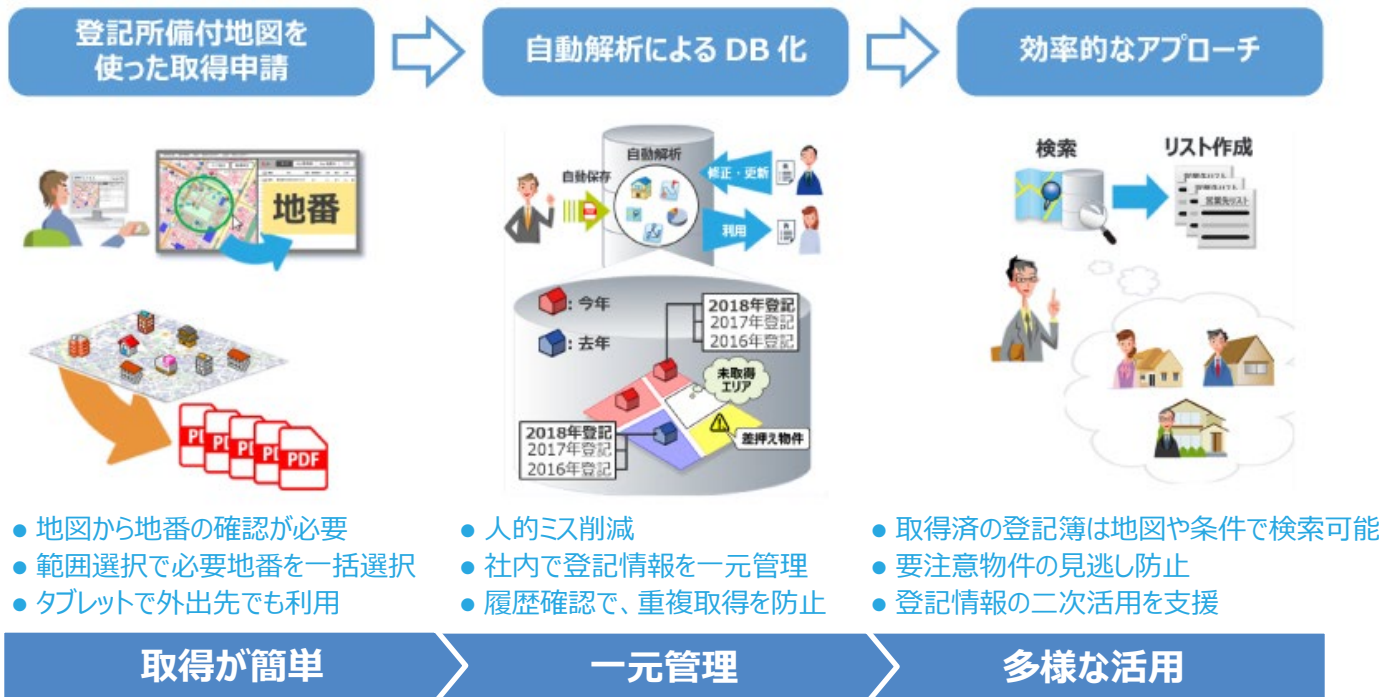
登記所備付地図を使った取得申請

自動解析による DB 化

効率的なアプローチ

地番

PDF

自動解析

自動保存

修正・更新

利用

: 今年

: 去年

2018年登記
2017年登記
2016年登記

未取得エリア

差押え物件

2018年登記
2017年登記
2016年登記

検索

リスト作成

● 地図から地番の確認が必要
● 範囲選択で必要地番を一括選択
● タブレットで外出先でも利用

● 人的ミス削減
● 社内で登記情報を一元管理
● 履歴確認で、重複取得を防止

● 取得済の登記簿は地図や条件で検索可能
● 要注意物件の見逃し防止
● 登記情報の二次活用を支援

取得が簡単

一元管理

多様な活用